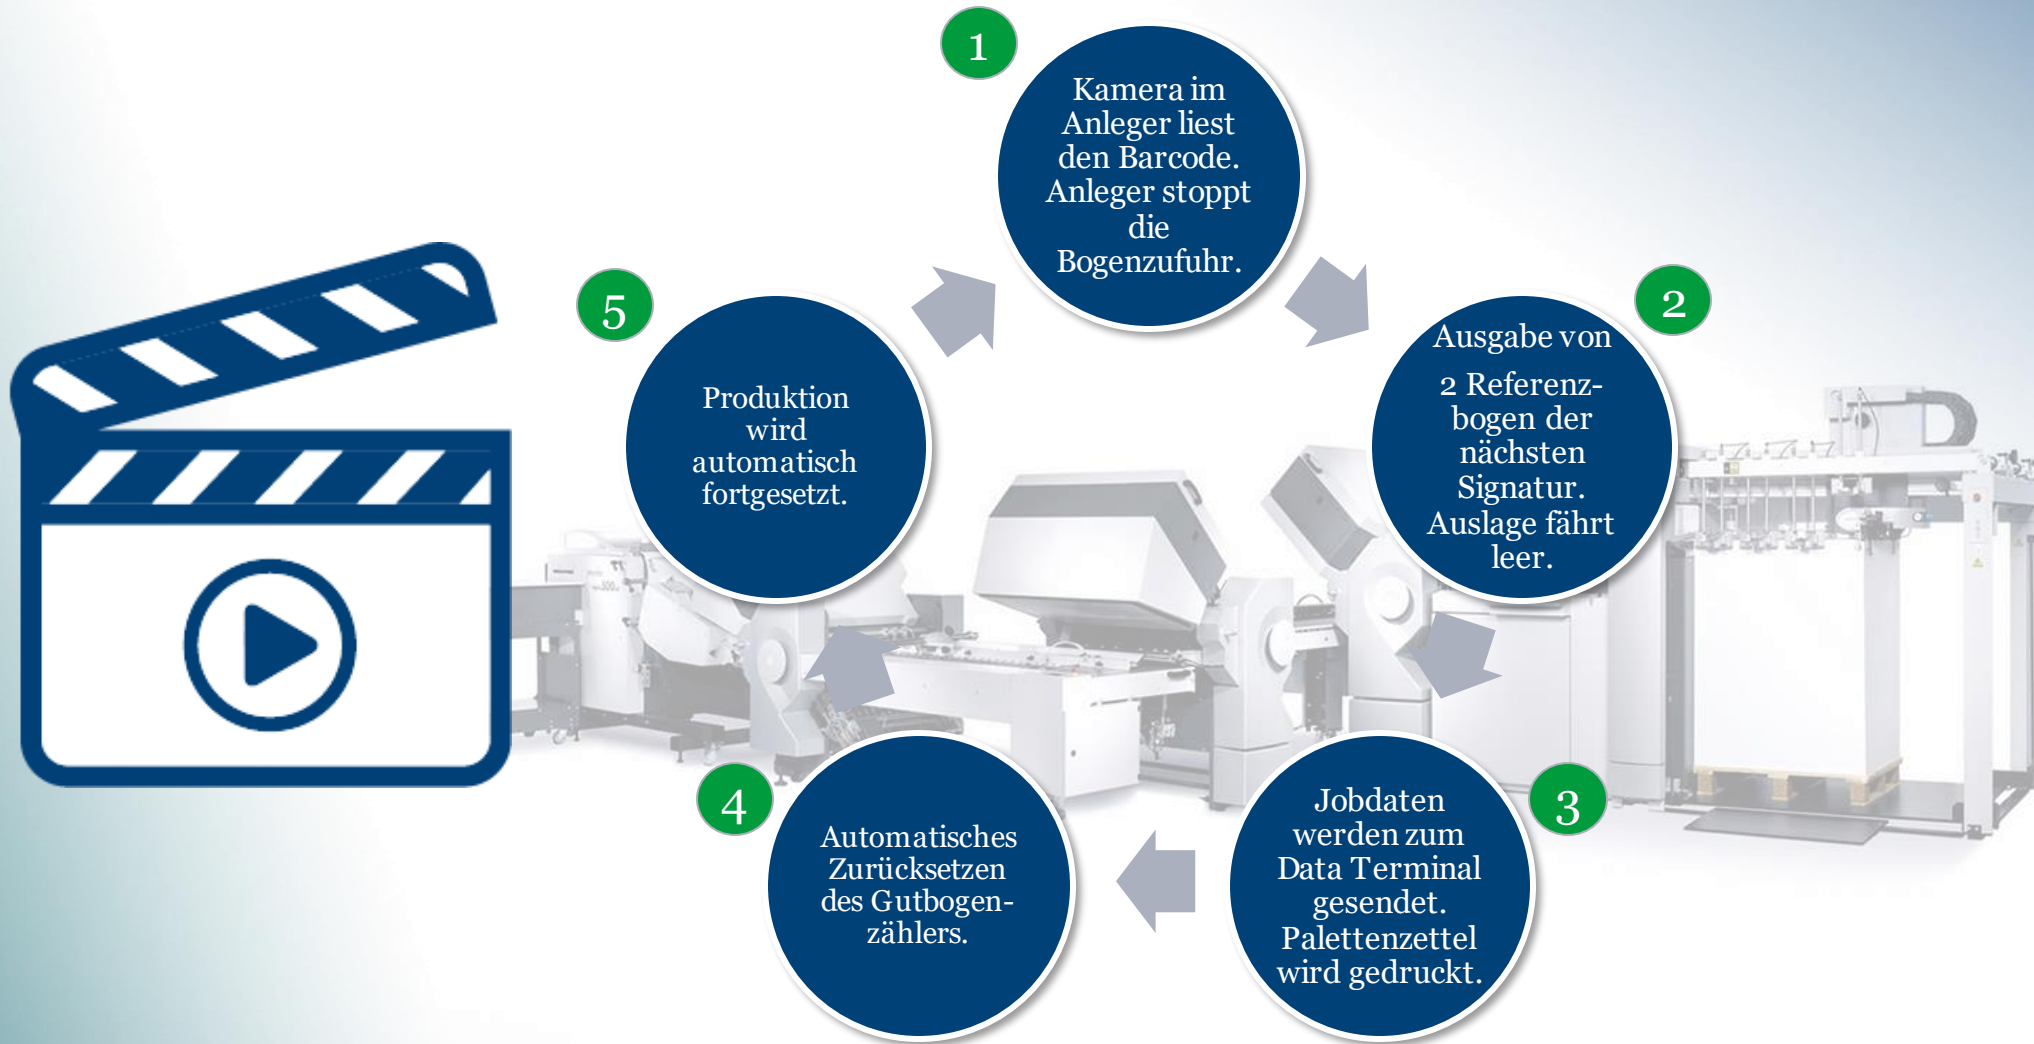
1
Kamera im Anleger liest den Barcode. Anleger stoppt die Bogenzufuhr.

2
Ausgabe von 2 Referenzbogen der nächsten Signatur. Auslage fährt leer.

3
Jobdaten werden zum Data Terminal gesendet. Palettenzettel wird gedruckt.

4
Automatisches Zurücksetzen des Gutbogenzählers.

5
Produktion wird automatisch fortgesetzt.